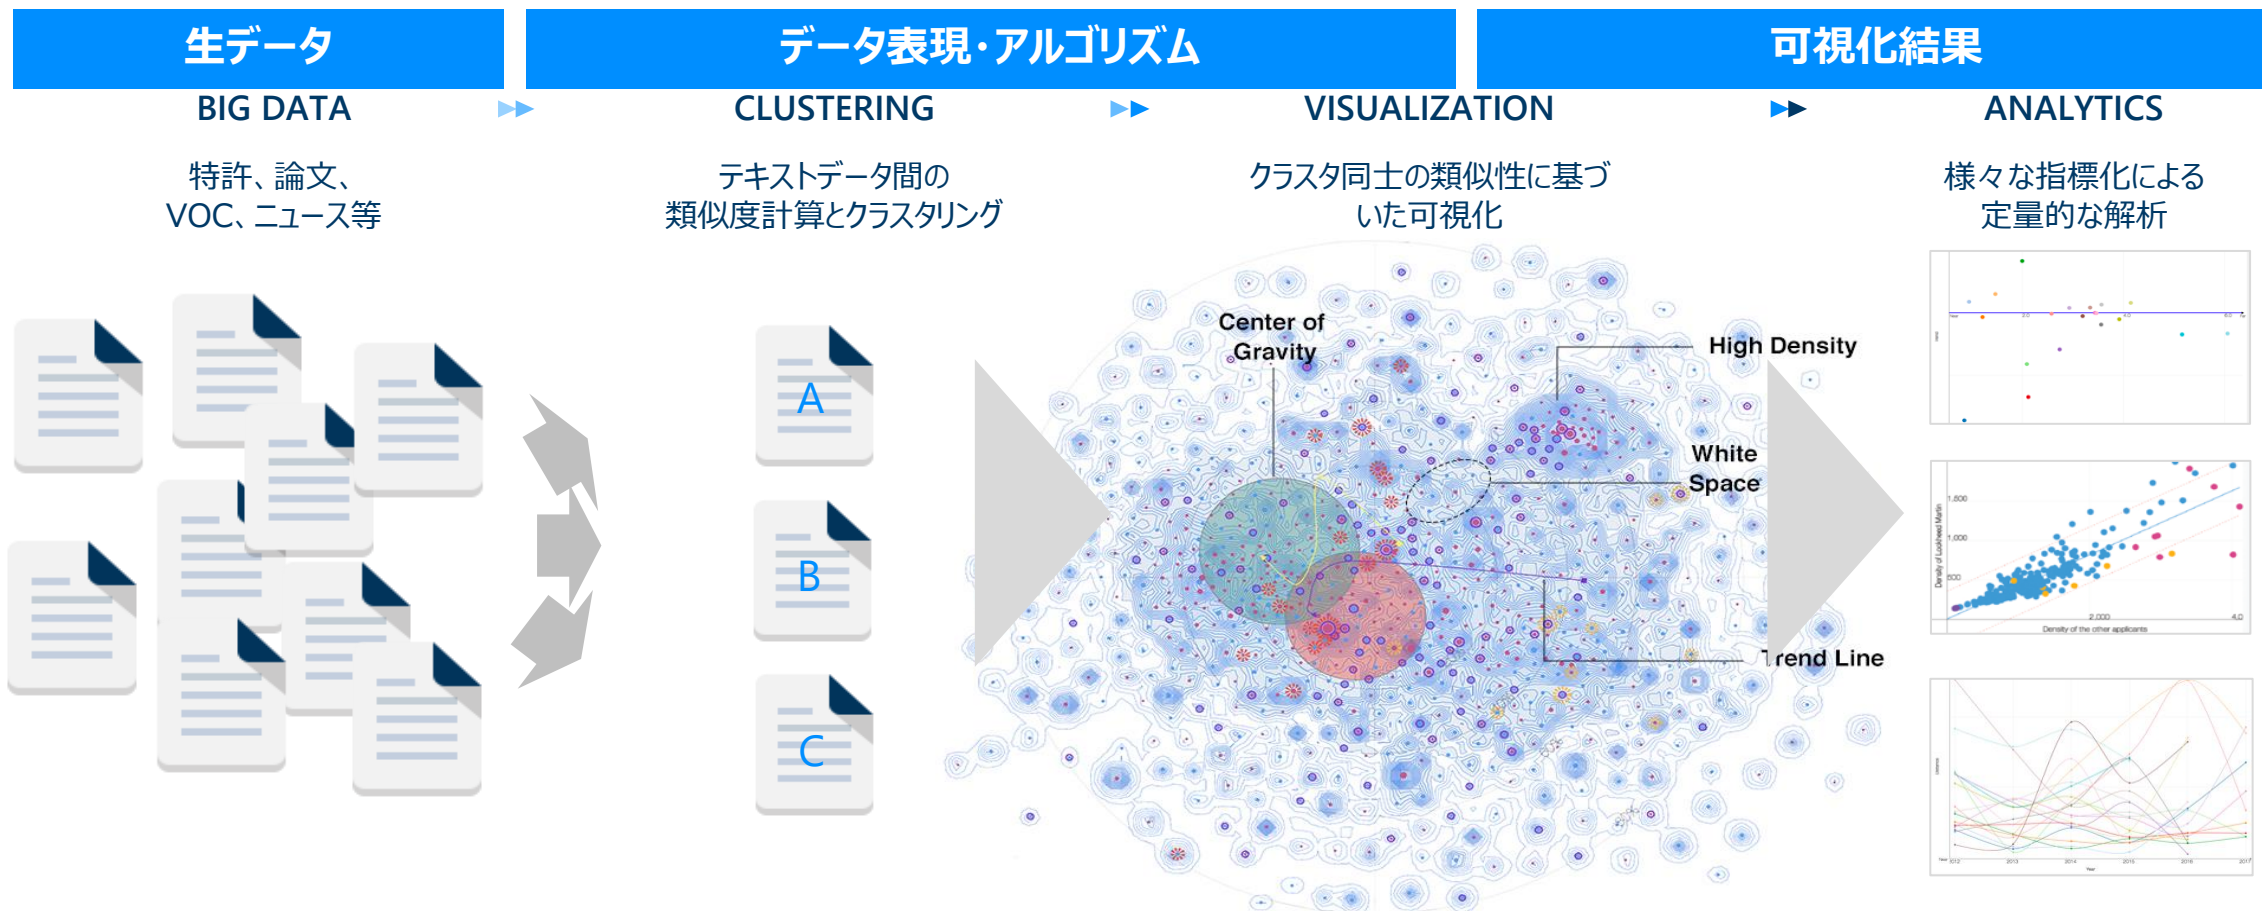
生データ

データ表現・アルゴリズム

可視化結果

BIG DATA

CLUSTERING

VISUALIZATION

ANALYTICS

特許、論文、VOC、ニュース等

テキストデータ間の類似度計算とクラスタリング

クラスタ同士の類似性に基づいた可視化

様々な指標化による定量的な解析

A

B

C

Center of Gravity

High Density

White Space

Trend Line